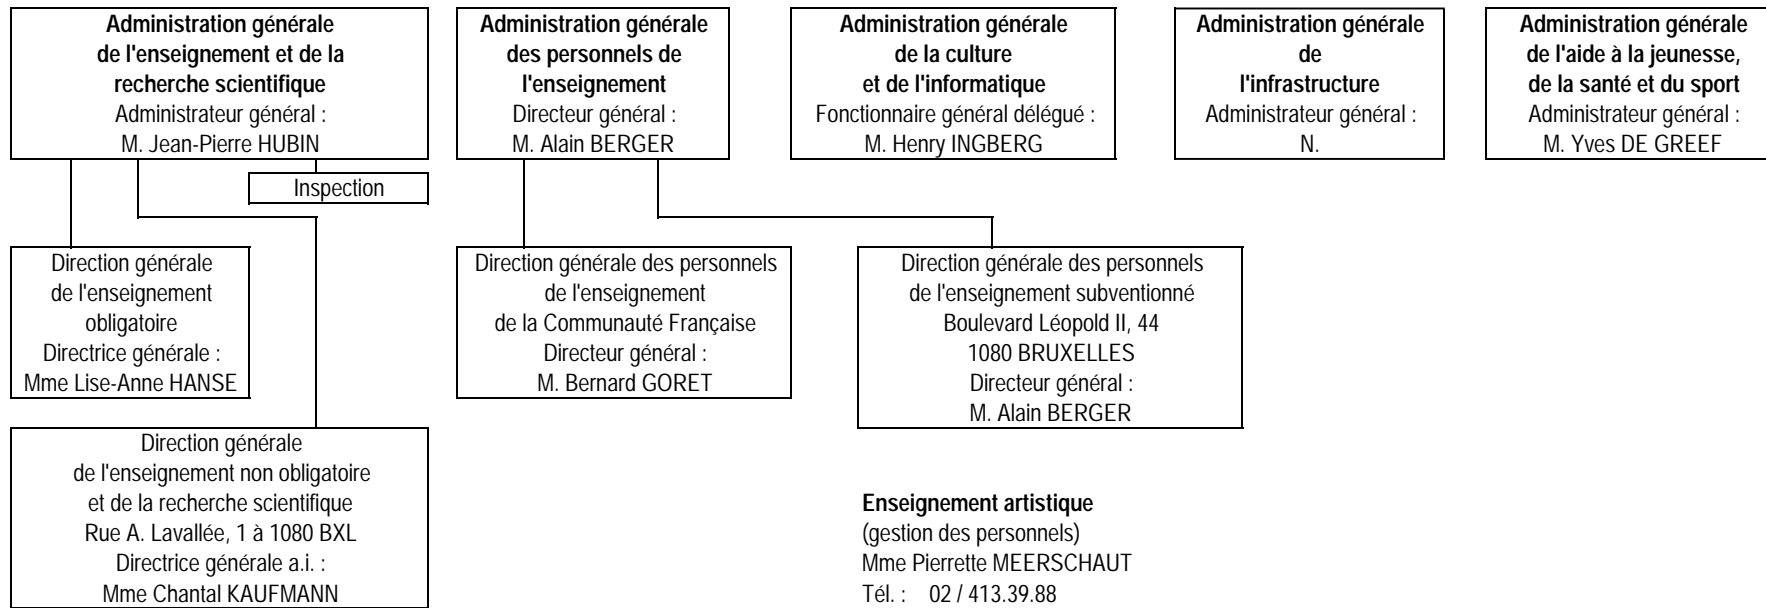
**Administration générale de l'enseignement et de la recherche scientifique**
Administrateur général :
M. Jean-Pierre HUBIN

**Administration générale des personnels de l'enseignement**
Directeur général :
M. Alain BERGER

**Administration générale de la culture et de l'informatique**
Fonctionnaire général délégué :
M. Henry INGBERG

**Administration générale de l'infrastructure**
Administrateur général :
N.

**Administration générale de l'aide à la jeunesse, de la santé et du sport**
Administrateur général :
M. Yves DE GREEF

Inspection

Direction générale de l'enseignement obligatoire
Directrice générale :
Mme Lise-Anne HANSE

Direction générale des personnels de l'enseignement de la Communauté Française
Directeur général :
M. Bernard GORET

Direction générale des personnels de l'enseignement subventionné
Boulevard Léopold II, 44
1080 BRUXELLES
Directeur général :
M. Alain BERGER

Direction générale de l'enseignement non obligatoire et de la recherche scientifique
Rue A. Lavallée, 1 à 1080 BXL
Directrice générale a.i. :
Mme Chantal KAUFMANN

**Enseignement artistique**
(gestion des personnels)
Mme Pierrette MEERSCHAUT
Tél. : 02 / 413.39.88